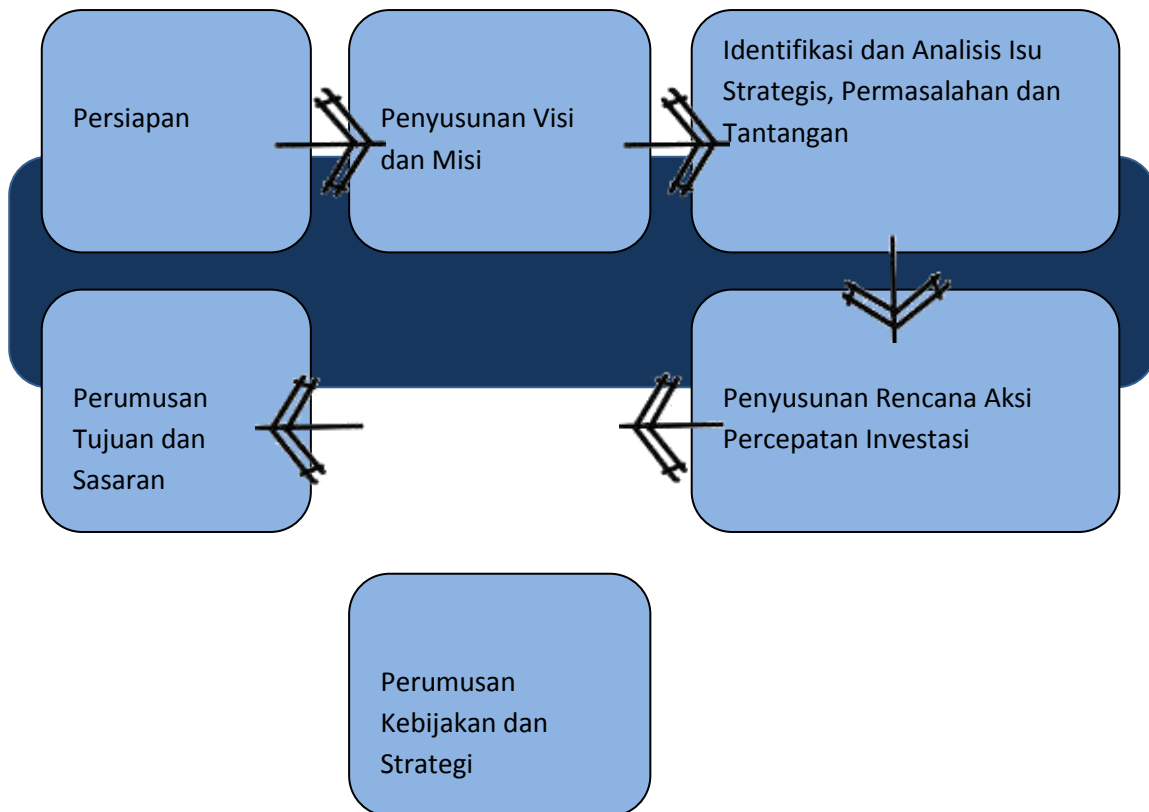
Persiapan

Penyusunan Visi dan Misi

Identifikasi dan Analisis Isu Strategis, Permasalahan dan Tantangan

Penyusunan Rencana Aksi Percepatan Investasi

Perumusan Tujuan dan Sasaran

Perumusan Kebijakan dan Strategi